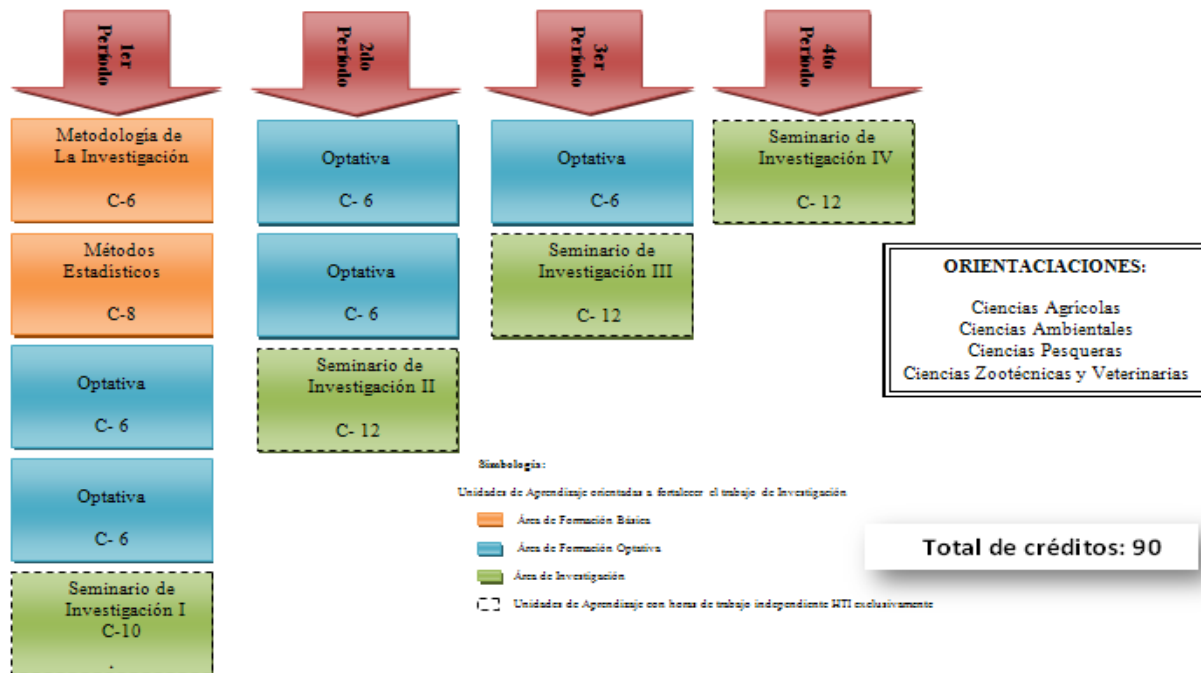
1er Periodo

2do Periodo

3er Periodo

4to Periodo

Metodología de La Investigación

C-6

Métodos Estadísticos

C-8

Optativa

C- 6

Optativa

C- 6

Seminario de Investigación I C-10

.

Optativa

C- 6

Optativa

C- 6

Seminario de Investigación II

C- 12

Optativa

C-6

Seminario de Investigación III

C- 12

Seminario de Investigación IV

C- 12

ORIENTACIACIONES:

Ciencias Agrícolas
Ciencias Ambientales
Ciencias Pesqueras
Ciencias Zootécnicas y Veterinarias

Simbología:

Unidades de Aprendizaje orientadas a fortalecer el trabajo de Investigación

Área de Formación Básica

Área de Formación Optativa

Área de Investigación

Unidades de Aprendizaje con horas de trabajo independiente HTI exclusivamente

Total de créditos: 90